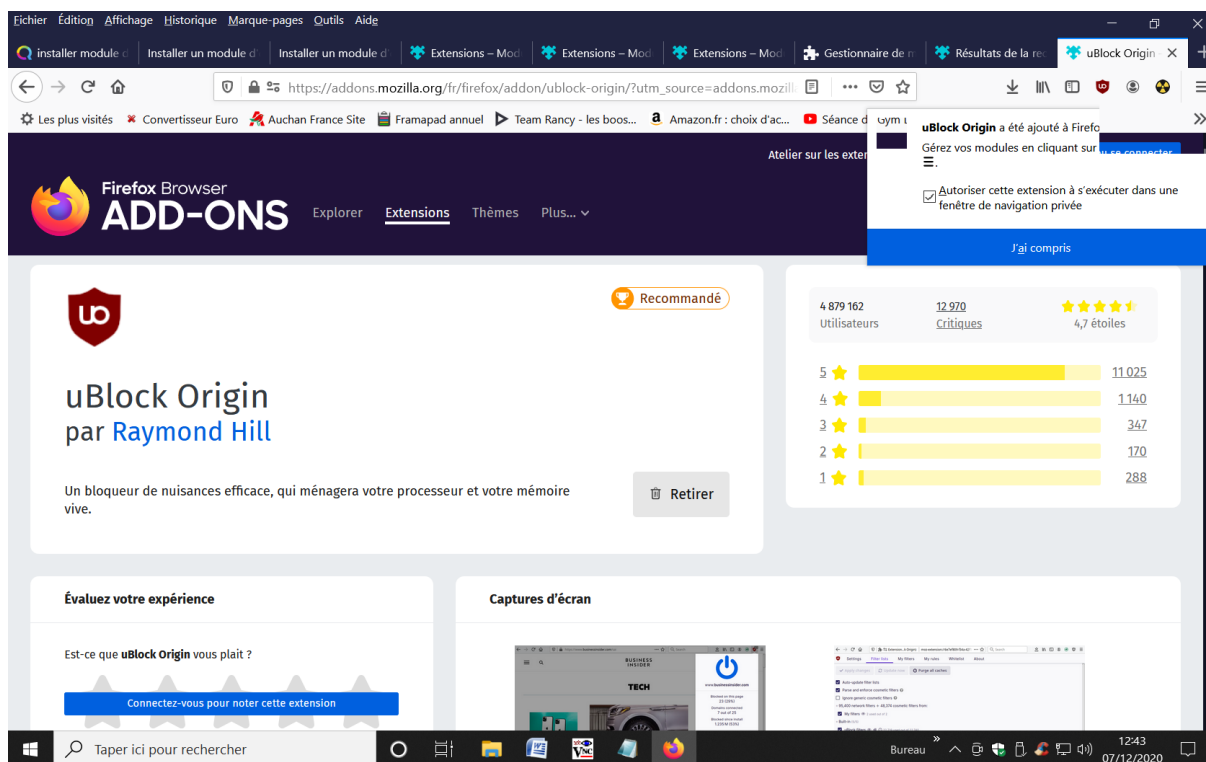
Fichier Édition Affichage Historique Marque-pages Outils Aide

installer module d | Installer un module d' | Installer un module d' | Extensions – Mod | Extensions – Mod | Extensions – Mod | Gestionnaire de m | Résultats de la rec | uBlock Origin

https://addons.mozilla.org/fr/firefox/addon/ublock-origin/?utm_source=addons.mozill

Les plus visités | Convertisseur Euro | Auchan France Site | Framapad annuel | Team Rancy - les boos... | Amazon.fr : choix d'ac... | Séance d | Gym

Atelier sur les exter

Firefox Browser
ADD-ONS
Explorer Extensions Thèmes Plus...

uBlock Origin a été ajouté à Firefo
Gérez vos modules en cliquant sur ☰.
Autoriser cette extension à s'exécuter dans une fenêtre de navigation privée
J'ai compris

Recommandé

uBlock Origin
par Raymond Hill

Un bloqueur de nuisances efficace, qui ménagera votre processeur et votre mémoire vive.

Retirer

4 879 162 Utilisateurs
12 970 Critiques
4,7 étoiles

| | |
|---|---|
| 5 | 11 025 |
| 4 | 1 140 |
| 3 | 347 |
| 2 | 170 |
| 1 | 288 |

Évaluez votre expérience

Est-ce que uBlock Origin vous plait ?

Connectez-vous pour noter cette extension

Captures d'écran

Taper ici pour rechercher

Bureau 12:43 07/12/2020